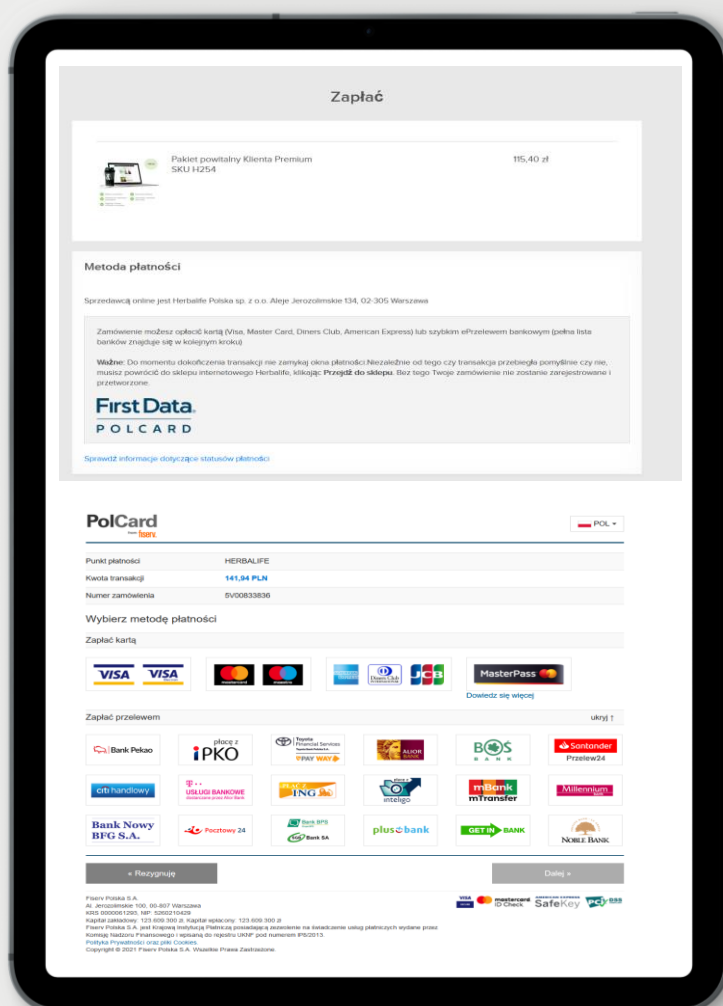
Zapłać

Pakiet powitalny Klienta Premium
SKU H254

115,40 zł

Metoda płatności

Sprzedawcą online jest Herbalife Polska sp. z o.o. Aleje Jerozolimskie 134, 02-305 Warszawa

Zamówienie możesz opłacić kartą (Visa, Master Card, Diners Club, American Express) lub szybkim ePrzelewem bankowym (pełna lista banków znajduje się w kolejnym kroku)

Ważne: Do momentu dokończenia transakcji nie zamykaj okna płatności.Niezależnie od tego czy transakcja przebiegła pomyślnie czy nie, musisz powrócić do sklepu internetowego Herbalife, klikając Przejdź do sklepu. Bez tego Twoje zamówienie nie zostanie zarejestrowane i przetworzone.

First Data.
POLCARD

Sprawdź informacje dotyczące statusów płatności

PolCard
fiserv.

POL

| Punkt płatności | HERBALIFE |
|---|---|
| Kwota transakcji | 141,94 PLN |
| Numer zamówienia | 5V00833836 |

Wybierz metodę płatności

Zapłać kartą

VISA VISA

MasterPass

Dowiedz się więcej

Zapłać przelewem

ukryj ↑

Bank Pekao
płacę z iPKO
Toyota Financial Services PAY WAY
ALIOR BANK
BOŚ BANK
Santander Przelew24
citi handlowy
T USŁUGI BANKOWE
ING
inteligo
mBank mTransfer
Millennium
Bank Nowy BFG S.A.
Pocztowy 24
Bank BPS
plus bank
GET IN BANK
NOBLE BANK

« Rezygnuję

Dalej »

Fiserv Polska S.A.
Al. Jerozolimskie 100, 00-807 Warszawa
KRS 0000061295, NIP: 5260210428
Kapitał zakładowy: 123.609.300 zł. Kapitał wpłacony: 123.609.300 zł
Fiserv Polska S.A. jest Krajową Instytucją Płatniczą posiadającą zezwolenie na świadczenie usług płatniczych wydane przez Komisję Nadzoru Finansowego i wpisaną do rejestru UKNF pod numerem IP6/2013.
Polityka Prywatności oraz pliki Cookies
Copyright © 2021 Fiserv Polska S.A. Wszelkie Prawa Zastrzeżone.

mastercard ID Check
SafeKey
PCI DSS